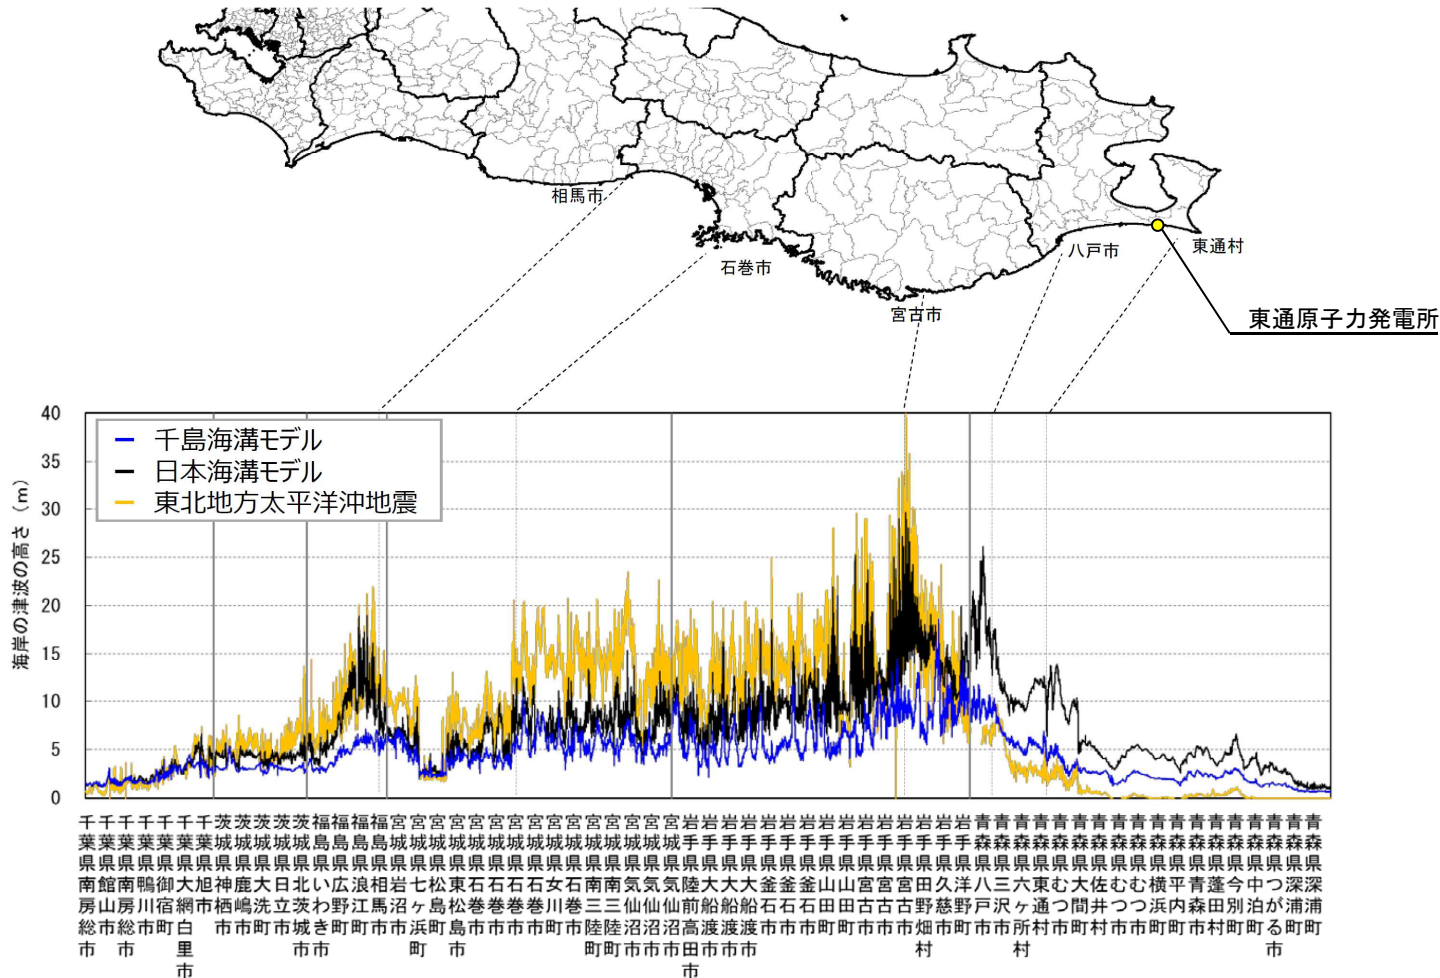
相馬市
石巻市
宮古市
八戸市
東通村
東通原子力発電所

40
35
30
25
20
15
10
5
0

海岸の津波の高さ（m）

千島海溝モデル
日本海溝モデル
東北地方太平洋沖地震

千葉県南房総市
千葉県館山市
千葉県南房総市
千葉県鴨川市
千葉県御宿町
千葉県大網白里市
千葉県旭市
茨城県神栖市
茨城県鹿嶋市
茨城県大洗町
茨城県日立市
茨城県北茨城市
福島県いわき市
福島県広野町
福島県浪江町
福島県相馬市
宮城県岩沼市
宮城県七ヶ浜町
宮城県松島町
宮城県東松島市
宮城県石巻市
宮城県石巻市
宮城県石巻市
宮城県女川町
宮城県石巻市
宮城県南三陸町
宮城県南三陸町
宮城県気仙沼市
宮城県気仙沼市
宮城県気仙沼市
岩手県陸前高田市
岩手県大船渡市
岩手県大船渡市
岩手県大船渡市
岩手県釜石市
岩手県釜石市
岩手県釜石市
岩手県山田町
岩手県山田町
岩手県宮古市
岩手県宮古市
岩手県宮古市
岩手県田野畑村
岩手県久慈市
岩手県洋野町
青森県八戸市
青森県三沢市
青森県六ヶ所村
青森県東通村
青森県むつ市
青森県大間町
青森県佐井村
青森県むつ市
青森県むつ市
青森県横浜町
青森県平内町
青森県青森市
青森県蓬田村
青森県今別町
青森県中泊町
青森県つがる市
青森県深浦町
青森県深浦町